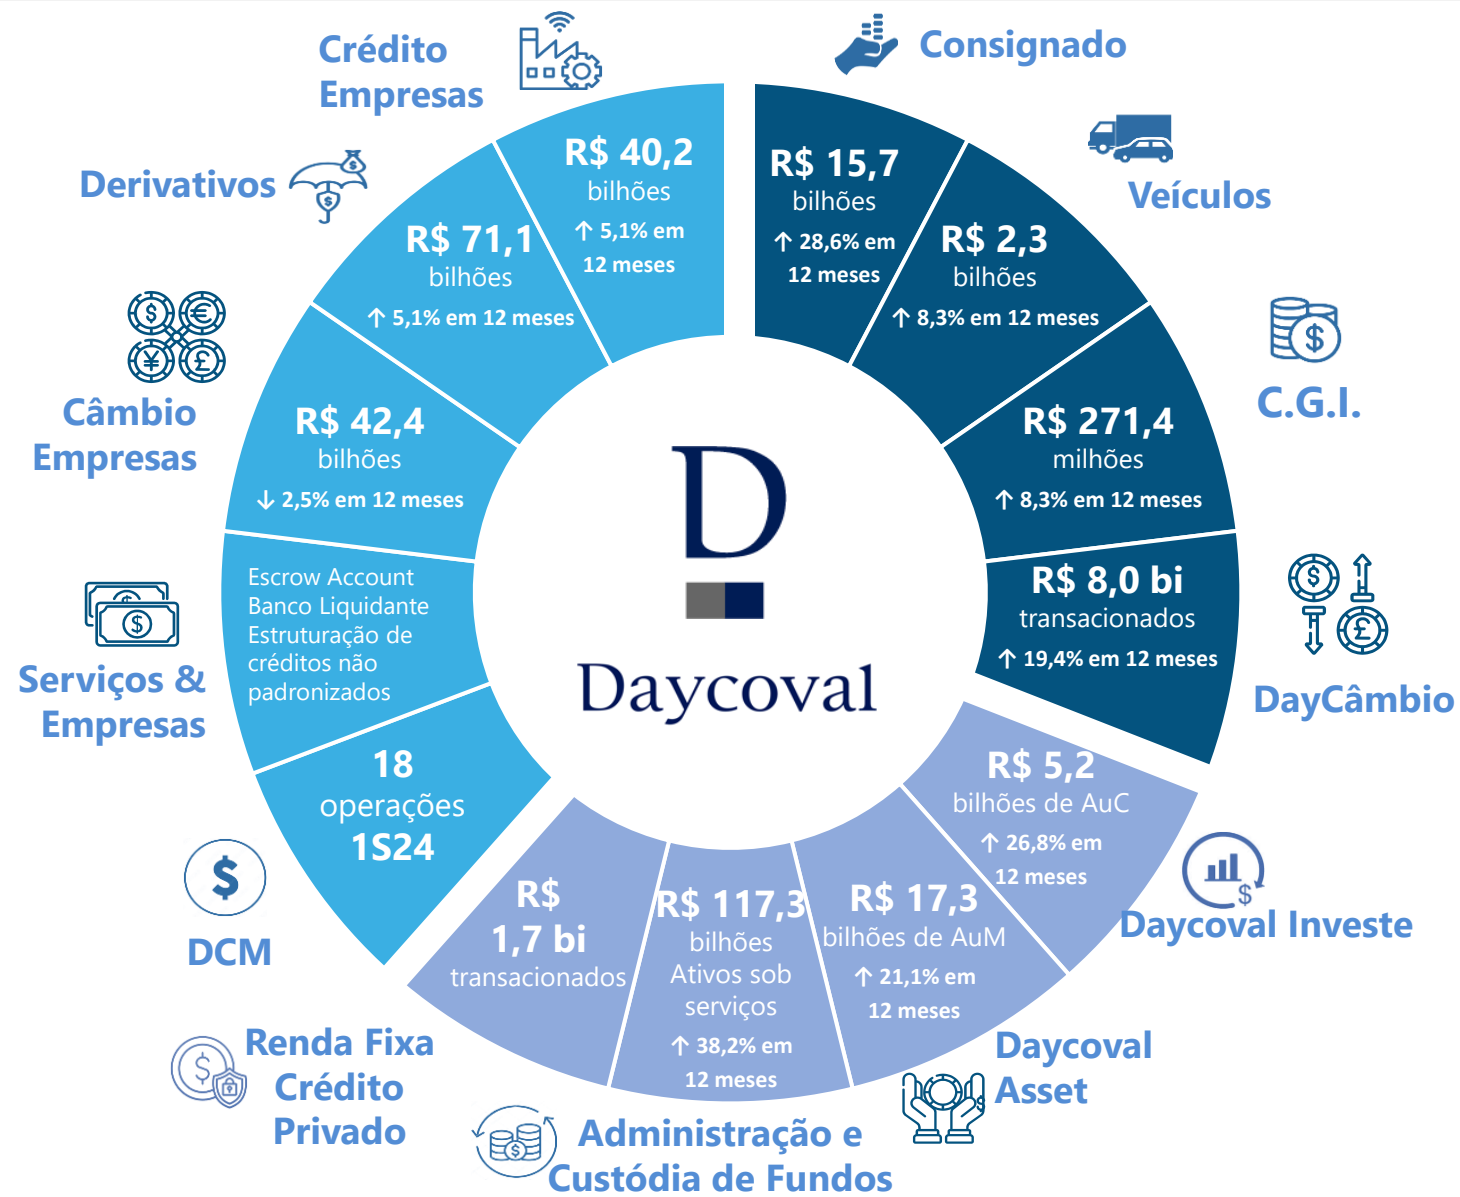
Crédito Empresas

Consignado

R$ 40,2 bilhões ↑ 5,1% em 12 meses

R$ 15,7 bilhões ↑ 28,6% em 12 meses

Derivativos

Veículos

R$ 71,1 bilhões ↑ 5,1% em 12 meses

R$ 2,3 bilhões ↑ 8,3% em 12 meses

Câmbio Empresas

C.G.I.

R$ 42,4 bilhões ↓ 2,5% em 12 meses

R$ 271,4 milhões ↑ 8,3% em 12 meses

Escrow Account
Banco Liquidante
Estruturação de créditos não padronizados

R$ 8,0 bi transacionados ↑ 19,4% em 12 meses

Serviços & Empresas

DayCâmbio

D

Daycoval

18 operações 1S24

R$ 5,2 bilhões de AuC ↑ 26,8% em 12 meses

DCM

Daycoval Investe

R$ 1,7 bi transacionados

R$ 117,3 bilhões Ativos sob serviços ↑ 38,2% em 12 meses

R$ 17,3 bilhões de AuM ↑ 21,1% em 12 meses

Renda Fixa Crédito Privado

Daycoval Asset

Administração e Custódia de Fundos